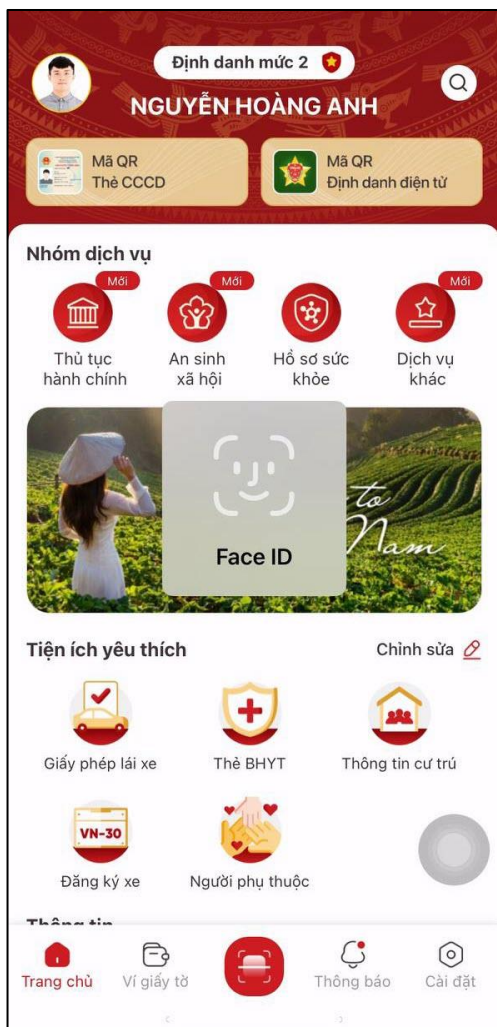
Định danh mức 2

NGUYỄN HOÀNG ANH

Mã QR
Thẻ CCCD

Mã QR
Định danh điện tử

Nhóm dịch vụ

Mới
Thủ tục hành chính

Mới
An sinh xã hội

Hồ sơ sức khỏe

Mới
Dịch vụ khác

to
Nam

Face ID

Tiện ích yêu thích

Chỉnh sửa

Giấy phép lái xe

Thẻ BHYT

Thông tin cư trú

VN-30
Đăng ký xe

Người phụ thuộc

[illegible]

Trang chủ
Ví giấy tờ
Thông báo
Cài đặt